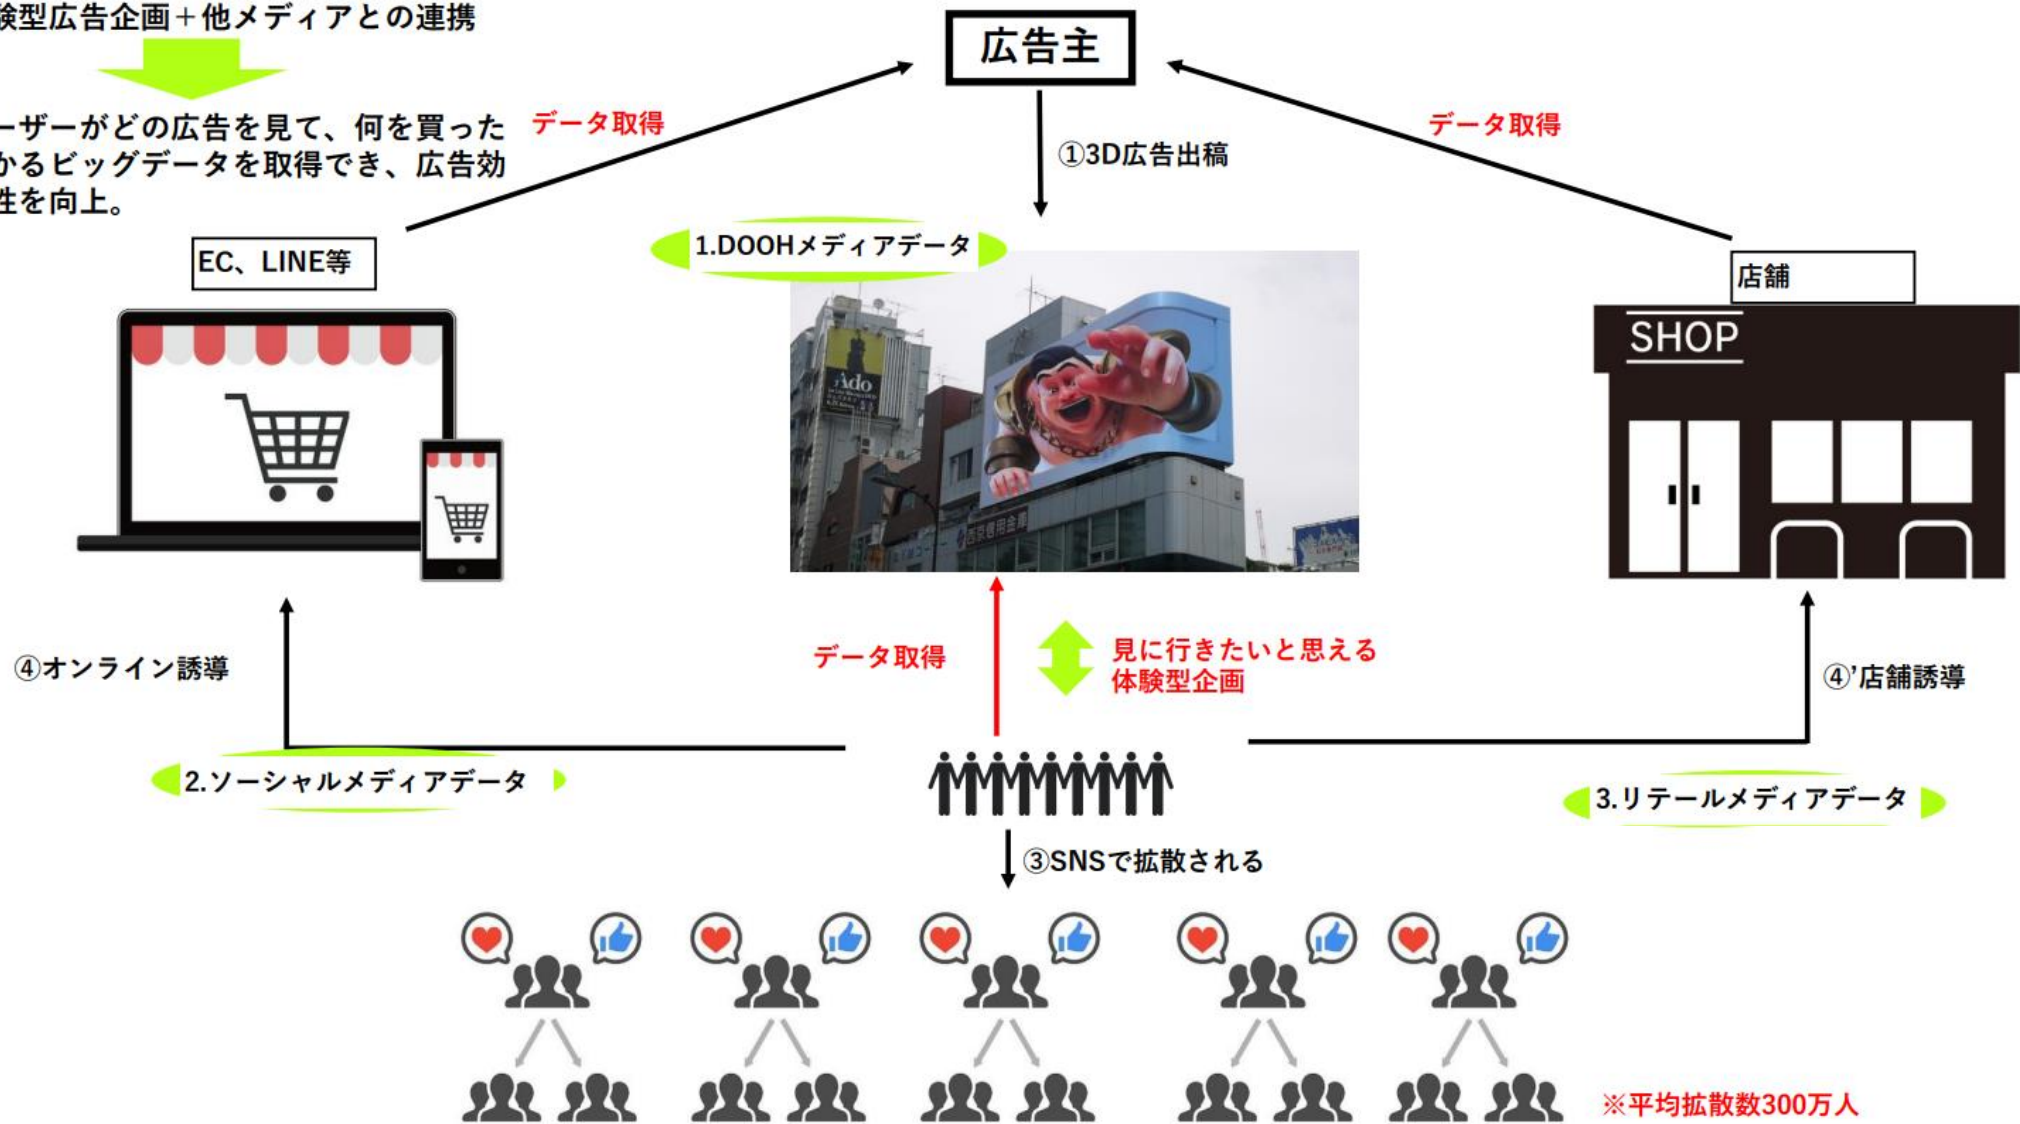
験型広告企画＋他メディアとの連携

ーザーがどの広告を見て、何を買ったかるビッグデータを取得でき、広告効性を向上。

広告主

データ取得

①3D広告出稿

データ取得

EC、LINE等

1.DOOHメディアデータ

店舗

SHOP

Ado

データ取得

見に行きたいと思える体験型企画

④オンライン誘導

④'店舗誘導

2.ソーシャルメディアデータ

3.リテールメディアデータ

③SNSで拡散される

※平均拡散数300万人